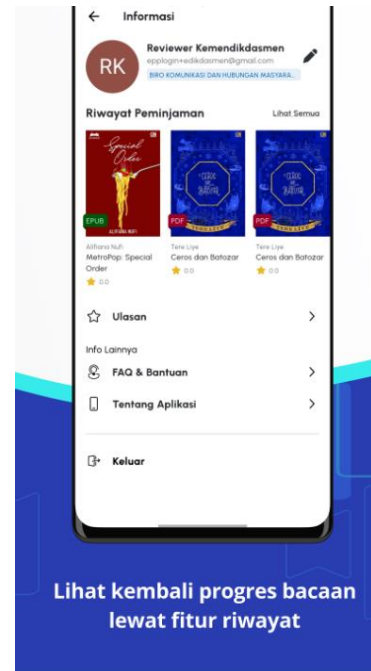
← Informasi

RK Reviewer Kemendikdasmen
epplogin+edikdasmen@gmail.com
BIRO KOMUNIKASI DAN HUBUNGAN MASYARA...

Riwayat Peminjaman Lihat Semua

Special Order
ALIFIANA NUFI
EPUB
Alifiana Nufi
MetroPop: Special Order
0.0

PDF
Tere Liye
Ceros dan Batozar
0.0

PDF
Tere Liye
Ceros dan Batozar
0.0

Ulasan

Info Lainnya

FAQ & Bantuan

Tentang Aplikasi

Keluar

Lihat kembali progres bacaan lewat fitur riwayat